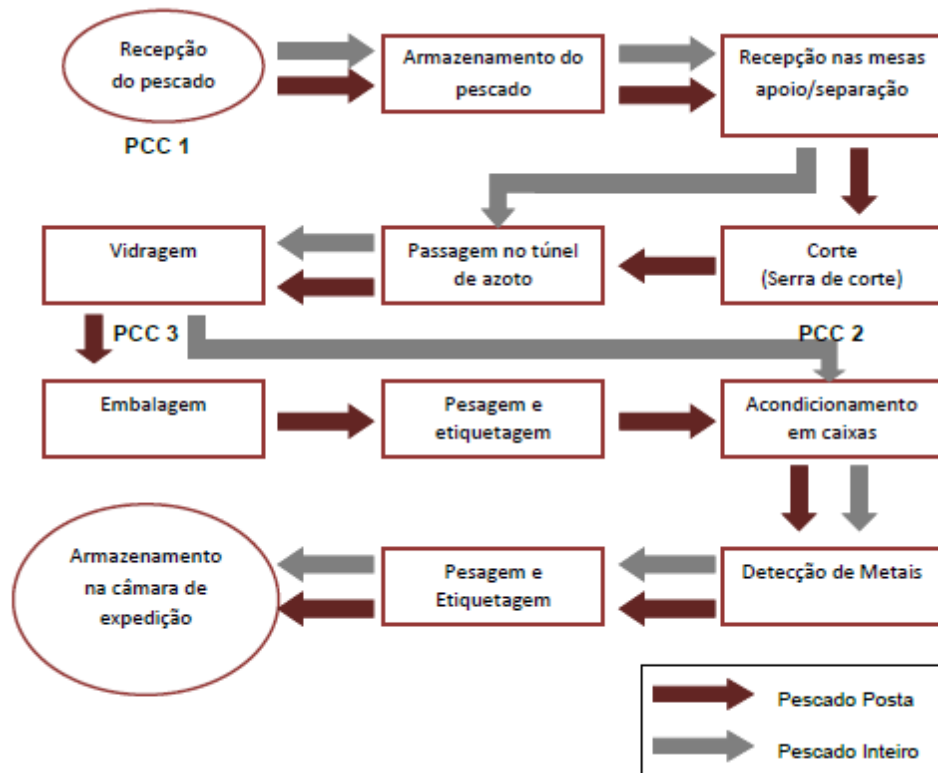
Recepção do pescado

PCC 1

Armazenamento do pescado

Recepção nas mesas apoio/separação

Vidragem

Passagem no túnel de azoto

Corte (Serra de corte)

PCC 3

PCC 2

Embalagem

Pesagem e etiquetagem

Acondicionamento em caixas

Armazenamento na câmara de expedição

Pesagem e Etiquetagem

Detecção de Metais

Pescado Posta

Pescado Inteiro